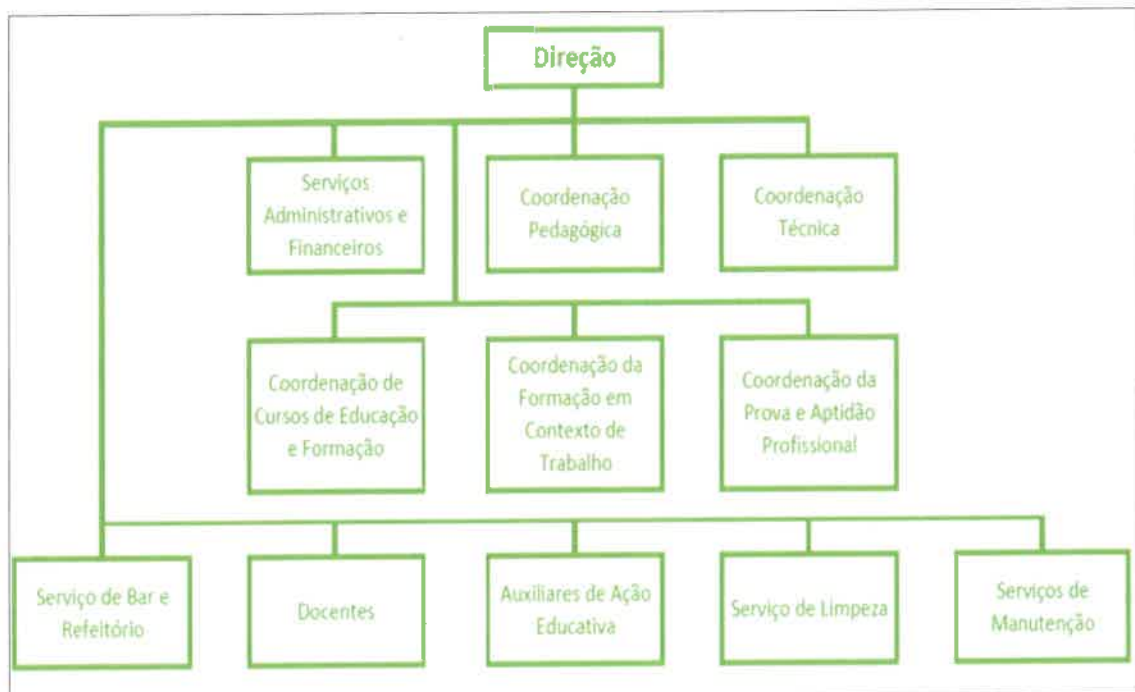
Direção

Serviços Administrativos e Financeiros

Coordenação Pedagógica

Coordenação Técnica

Coordenação de Cursos de Educação e Formação

Coordenação da Formação em Contexto de Trabalho

Coordenação da Prova e Aptidão Profissional

Serviço de Bar e Refeitório

Docentes

Auxiliares de Ação Educativa

Serviço de Limpeza

Serviços de Manutenção